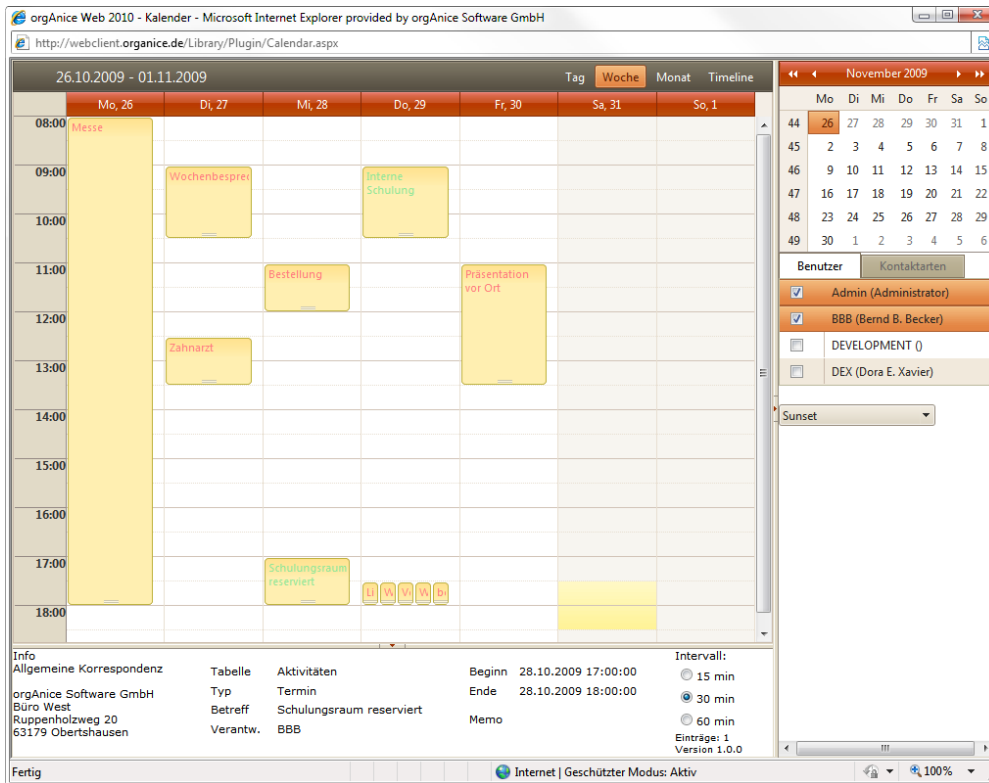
orgAnice Web 2010 - Kalender - Microsoft Internet Explorer provided by orgAnice Software GmbH

http://webclient.organice.de/Library/Plugin/Calendar.aspx

26.10.2009 - 01.11.2009

Tag Woche Monat Timeline

| | Mo, 26 | Di, 27 | Mi, 28 | Do, 29 | Fr, 30 | Sa, 31 | So, 1 |
|---|---|---|---|---|---|---|---|
| 08:00 | Messe | | | | | | |
| 09:00 | | Wochenbesprec | | Interne Schulung | | | |
| 10:00 | | | | | | | |
| 11:00 | | | Bestellung | | Präsentation vor Ort | | |
| 12:00 | | Zahnarzt | | | | | |
| 13:00 | | | | | | | |
| 14:00 | | | | | | | |
| 15:00 | | | | | | | |
| 16:00 | | | | | | | |
| 17:00 | | | Schulungsraum reserviert | Li W Vi W Be | | | |
| 18:00 | | | | | | | |

November 2009

| | Mo | Di | Mi | Do | Fr | Sa | So |
|---|---|---|---|---|---|---|---|
| 44 | 26 | 27 | 28 | 29 | 30 | 31 | 1 |
| 45 | 2 | 3 | 4 | 5 | 6 | 7 | 8 |
| 46 | 9 | 10 | 11 | 12 | 13 | 14 | 15 |
| 47 | 16 | 17 | 18 | 19 | 20 | 21 | 22 |
| 48 | 23 | 24 | 25 | 26 | 27 | 28 | 29 |
| 49 | 30 | 1 | 2 | 3 | 4 | 5 | 6 |

Benutzer Kontaktarten

Admin (Administrator)
BBB (Bernd B. Becker)
DEVELOPMENT ()
DEX (Dora E. Xavier)

Sunset

Info
Allgemeine Korrespondenz

orgAnice Software GmbH
Büro West
Ruppenholzweg 20
63179 Obertshausen

Tabelle Aktivitäten
Typ Termin
Betreff Schulungsraum reserviert
Verantw. BBB

Beginn 28.10.2009 17:00:00
Ende 28.10.2009 18:00:00

Memo

Intervall:
15 min
30 min
60 min
Einträge: 1
Version 1.0.0

Fertig

Internet | Geschützter Modus: Aktiv

100%